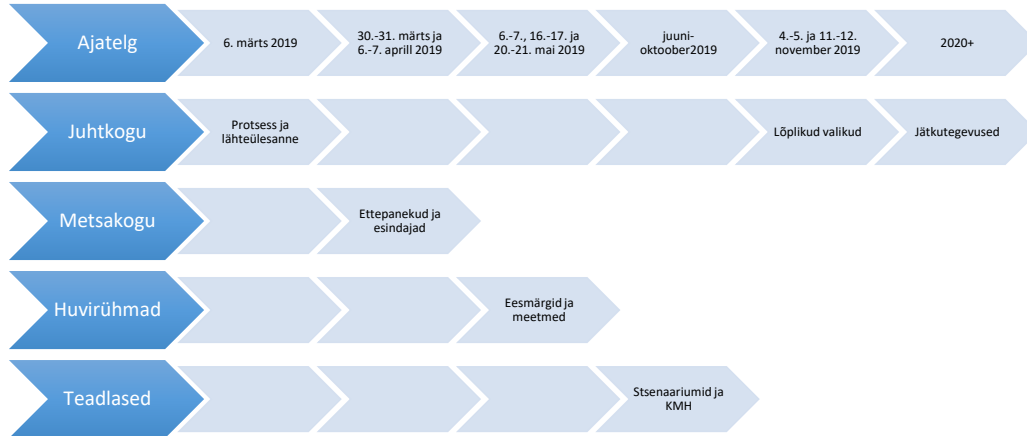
| Ajatelg | 6. märts 2019 | 30.-31. märts ja 6.-7. aprill 2019 | 6.-7., 16.-17. ja 20.-21. mai 2019 | juuni-oktoober2019 | 4.-5. ja 11.-12. november 2019 | 2020+ |
|---|---|---|---|---|---|---|
| Juhtkogu | Protsess ja lähteülesanne | | | | Lõplikud valikud | Jätkutegevused |
| Metsakogu | | Ettepanekud ja esindajad | | | | |
| Huvirühmad | | | Eesmärgid ja meetmed | | | |
| Teadlased | | | | Stsenaariumid ja KMH | | |